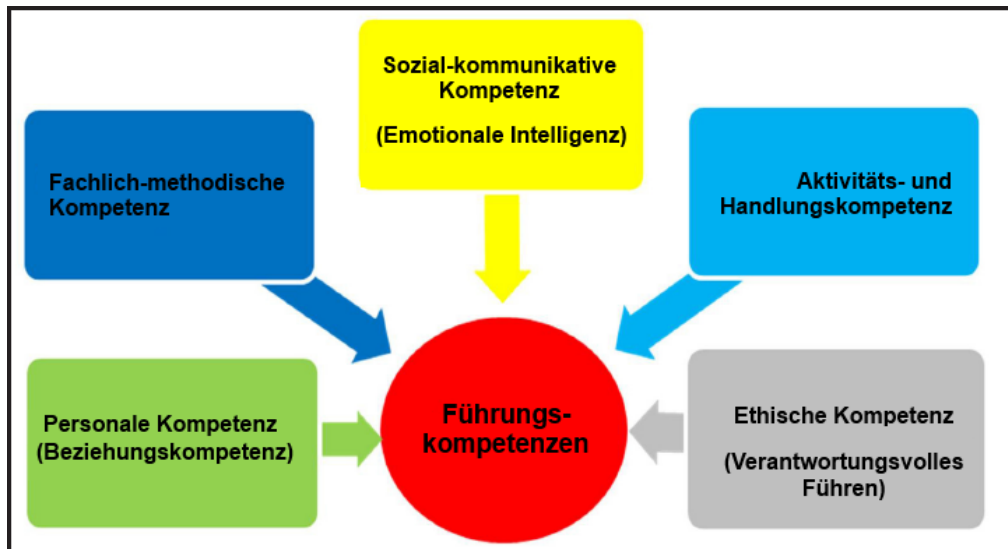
Sozial-kommunikative Kompetenz

(Emotionale Intelligenz)

Fachlich-methodische Kompetenz

Aktivitäts- und Handlungskompetenz

Personale Kompetenz (Beziehungskompetenz)

Führungskompetenzen

Ethische Kompetenz

(Verantwortungsvolles Führen)